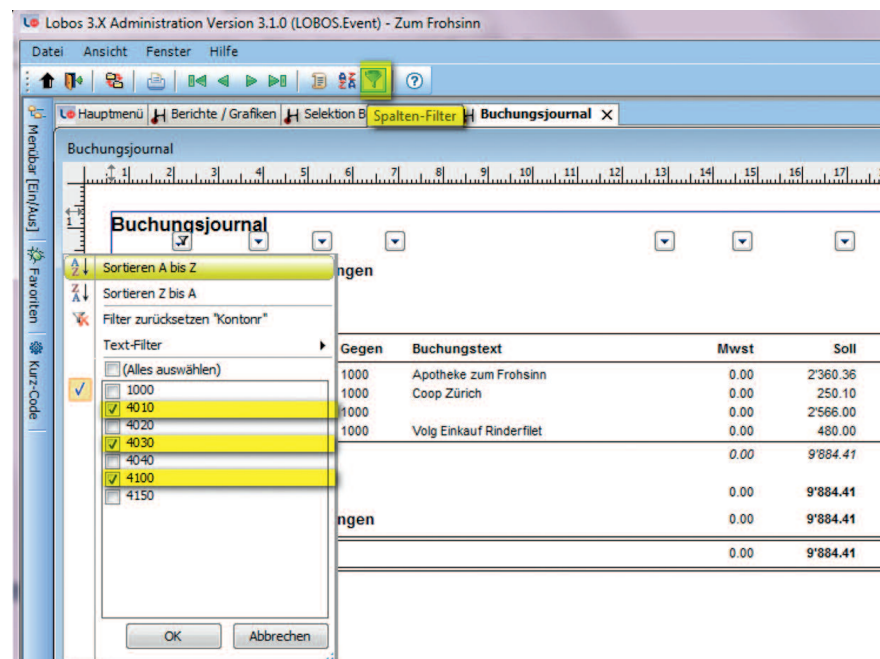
Lobos 3.X Administration Version 3.1.0 (LOBOS.Event) - Zum Frohsinn

Datei Ansicht Fenster Hilfe

Menubar [Ein/Aus]

Favoriten

Kurz-Code

Hauptmenü | Berichte / Grafiken | Selektion B | Spalten-Filter | Buchungsjournal

Buchungsjournal

Buchungsjournal

Sortieren A bis Z
Sortieren Z bis A
Filter zurücksetzen "Kontonr"
Text-Filter
(Alles auswählen)
1000
4010
4020
4030
4040
4100
4150

OK Abbrechen

ngen

| Gegen | Buchungstext | Mwst | Soll |
|---|---|---|---|
| 1000 | Apotheke zum Frohsinn | 0.00 | 2'360.36 |
| 1000 | Coop Zürich | 0.00 | 250.10 |
| 1000 | | 0.00 | 2'566.00 |
| 1000 | Volg Einkauf Rinderfilet | 0.00 | 480.00 |
| | | 0.00 | 9'884.41 |
| | | 0.00 | 9'884.41 |

ngen 0.00 9'884.41

0.00 9'884.41